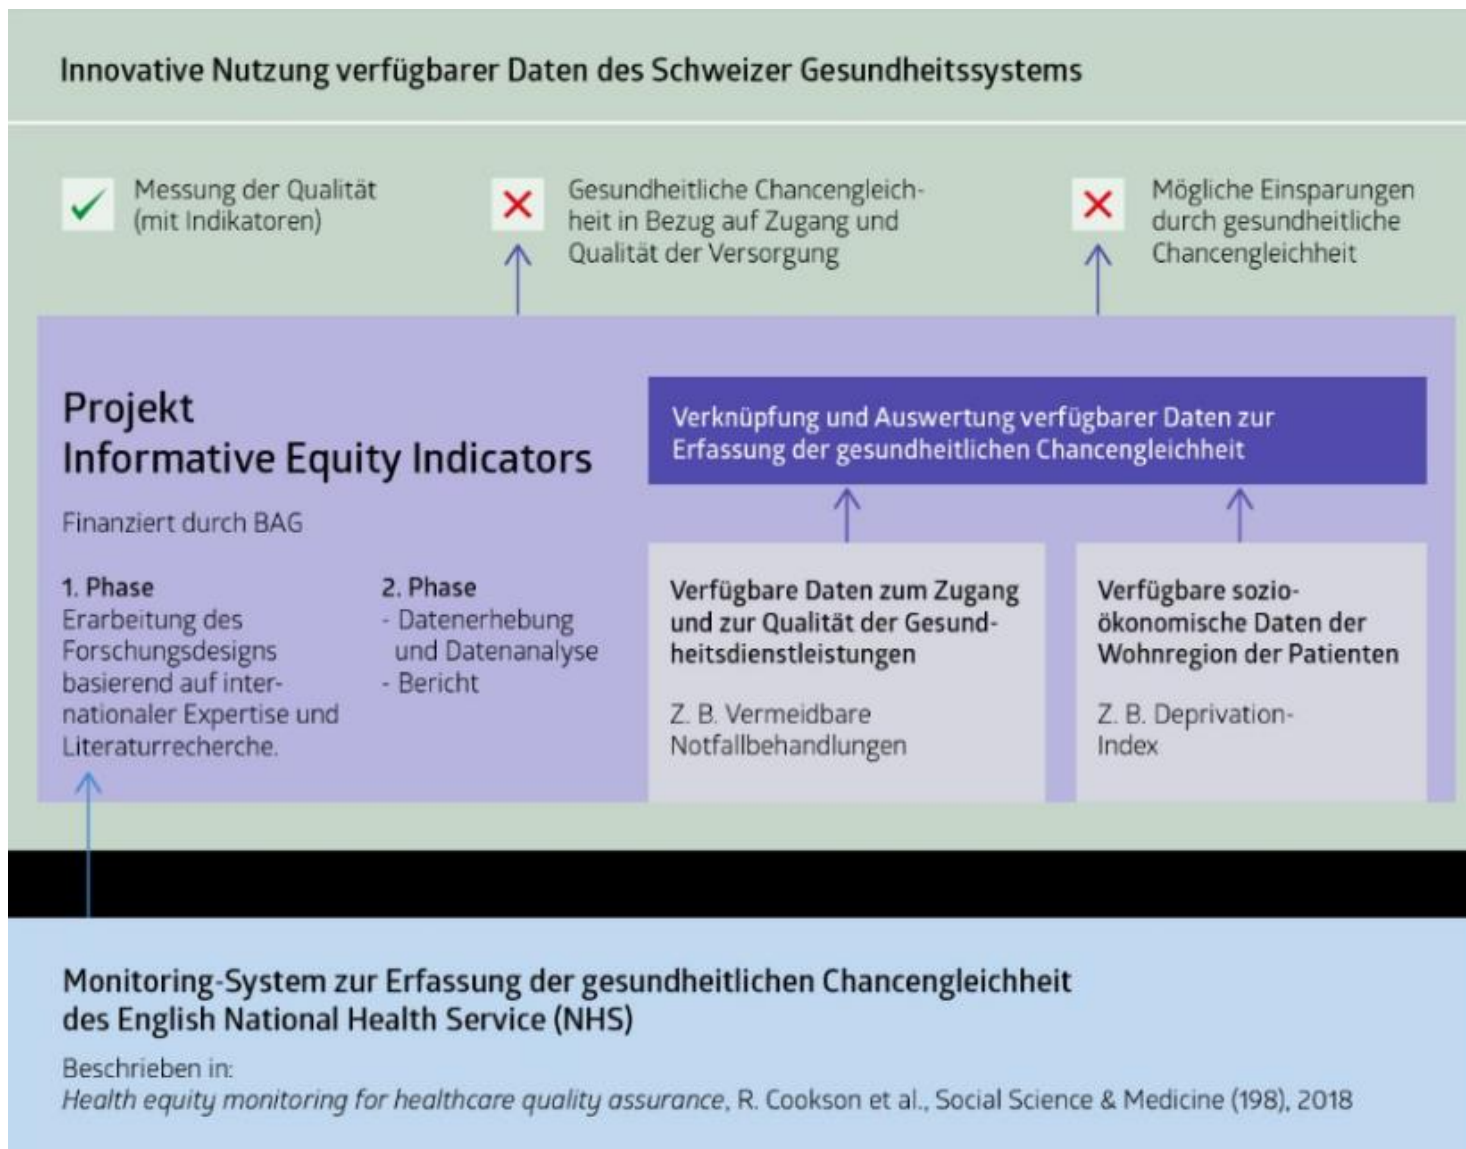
Innovative Nutzung verfügbarer Daten des Schweizer Gesundheitssystems

✓ Messung der Qualität (mit Indikatoren)

✗ Gesundheitliche Chancengleichheit in Bezug auf Zugang und Qualität der Versorgung

✗ Mögliche Einsparungen durch gesundheitliche Chancengleichheit

Projekt
Informative Equity Indicators

Finanziert durch BAG

1. Phase
Erarbeitung des Forschungsdesigns basierend auf internationaler Expertise und Literaturrecherche.

2. Phase
- Datenerhebung und Datenanalyse
- Bericht

Verknüpfung und Auswertung verfügbarer Daten zur Erfassung der gesundheitlichen Chancengleichheit

Verfügbare Daten zum Zugang und zur Qualität der Gesundheitsdienstleistungen

Z. B. Vermeidbare Notfallbehandlungen

Verfügbare sozioökonomische Daten der Wohnregion der Patienten

Z. B. Deprivation-Index

Monitoring-System zur Erfassung der gesundheitlichen Chancengleichheit des English National Health Service (NHS)

Beschrieben in:
*Health equity monitoring for healthcare quality assurance*, R. Cookson et al., Social Science & Medicine (198), 2018